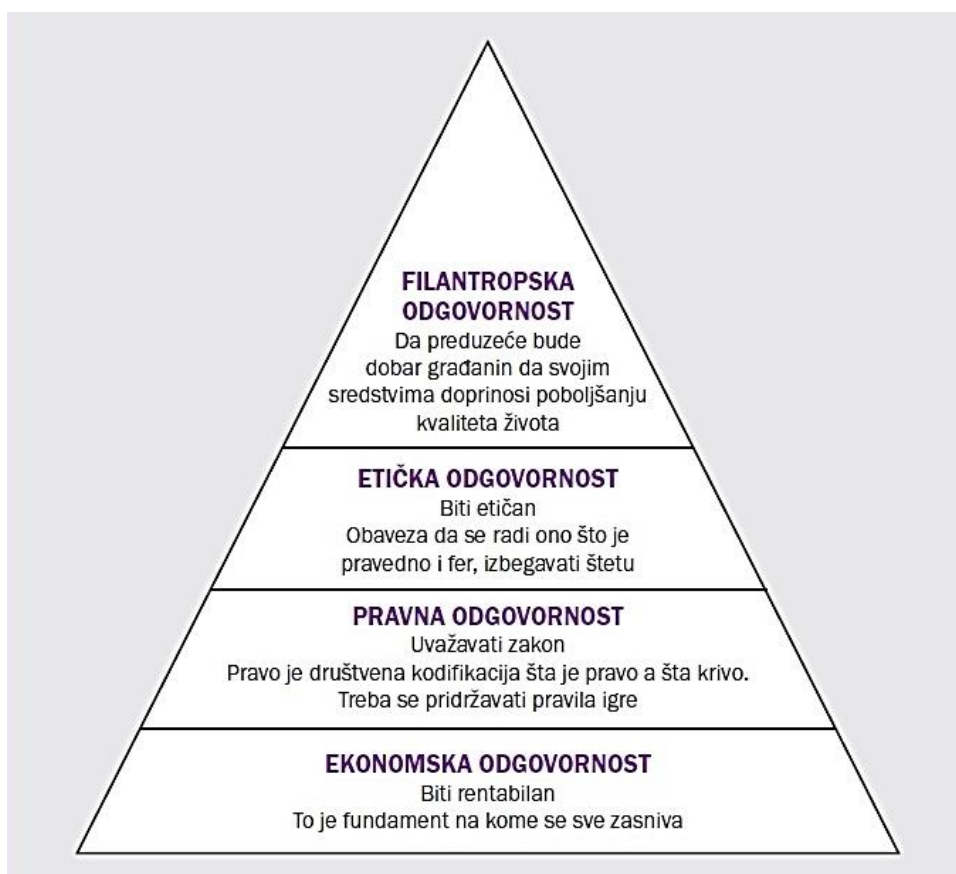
FILANTROPSKA ODGOVORNOST
Da preduzeće bude dobar građanin da svojim sredstvima doprinosi poboljšanju kvaliteta života

ETIČKA ODGOVORNOST
Biti etičan
Obaveza da se radi ono što je pravedno i fer, izbegavati štetu

PRAVNA ODGOVORNOST
Uvažavati zakon
Pravo je društvena kodifikacija šta je pravo a šta krivo.
Treba se pridržavati pravila igre

EKONOMSKA ODGOVORNOST
Biti rentabilan
To je fundament na kome se sve zasniva